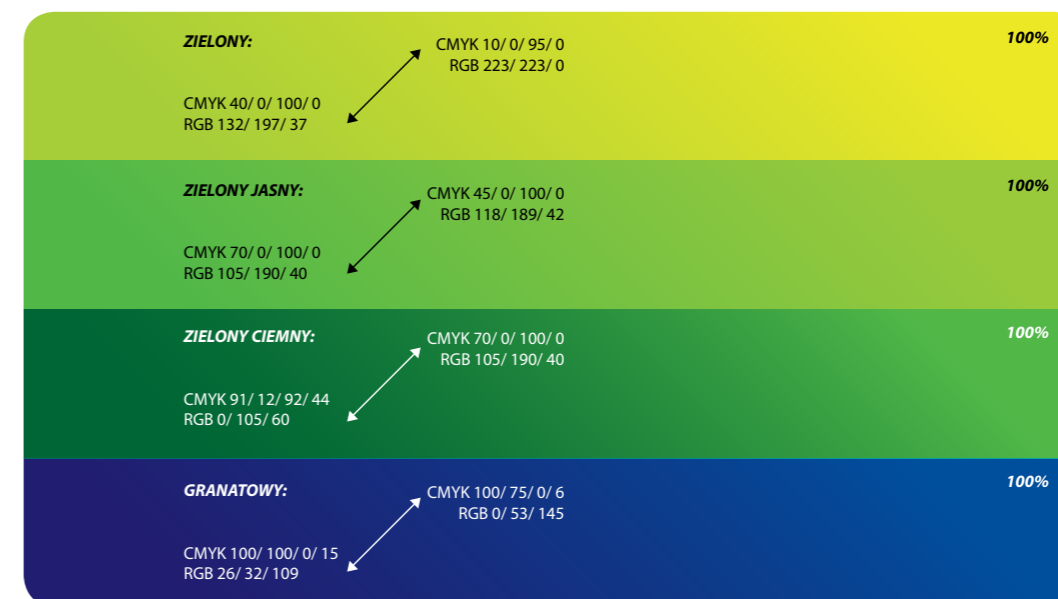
ZIELONY:

CMYK 10/ 0/ 95/ 0
RGB 223/ 223/ 0

100%

CMYK 40/ 0/ 100/ 0
RGB 132/ 197/ 37

ZIELONY JASNY:

CMYK 45/ 0/ 100/ 0
RGB 118/ 189/ 42

100%

CMYK 70/ 0/ 100/ 0
RGB 105/ 190/ 40

ZIELONY CIEMNY:

CMYK 70/ 0/ 100/ 0
RGB 105/ 190/ 40

100%

CMYK 91/ 12/ 92/ 44
RGB 0/ 105/ 60

GRANATOWY:

CMYK 100/ 75/ 0/ 6
RGB 0/ 53/ 145

100%

CMYK 100/ 100/ 0/ 15
RGB 26/ 32/ 109